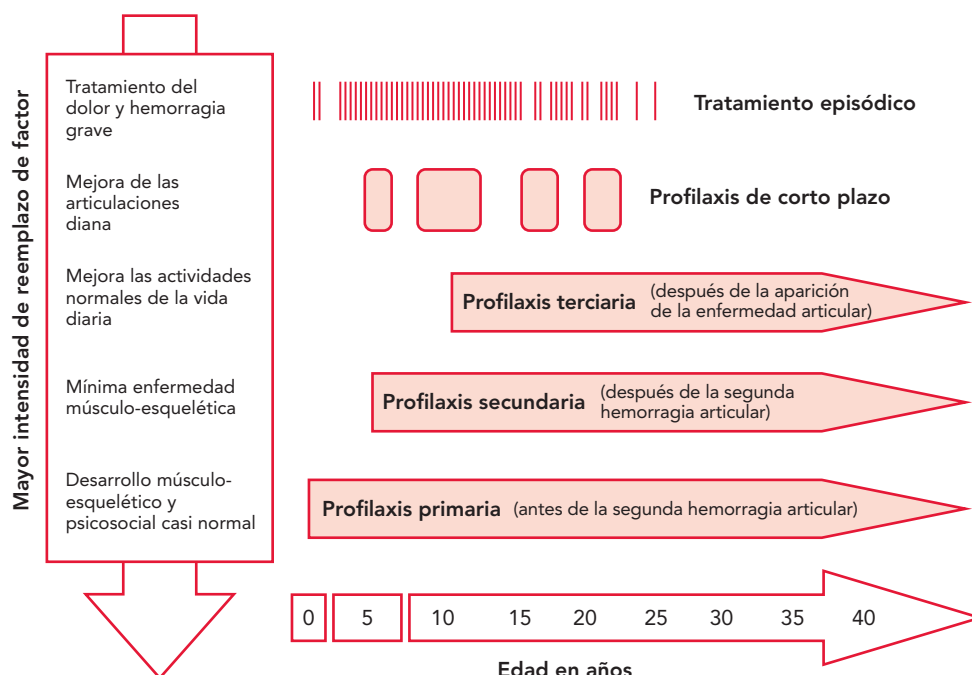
Mayor intensidad de reemplazo de factor

Tratamiento del dolor y hemorragia grave

Mejora de las articulaciones diana

Mejora las actividades normales de la vida diaria

Mínima enfermedad músculo-esquelética

Desarrollo músculo-esquelético y psicosocial casi normal

Tratamiento episódico

Profilaxis de corto plazo

Profilaxis terciaria (después de la aparición de la enfermedad articular)

Profilaxis secundaria (después de la segunda hemorragia articular)

Profilaxis primaria (antes de la segunda hemorragia articular)

0 5 10 15 20 25 30 35 40

Edad en años